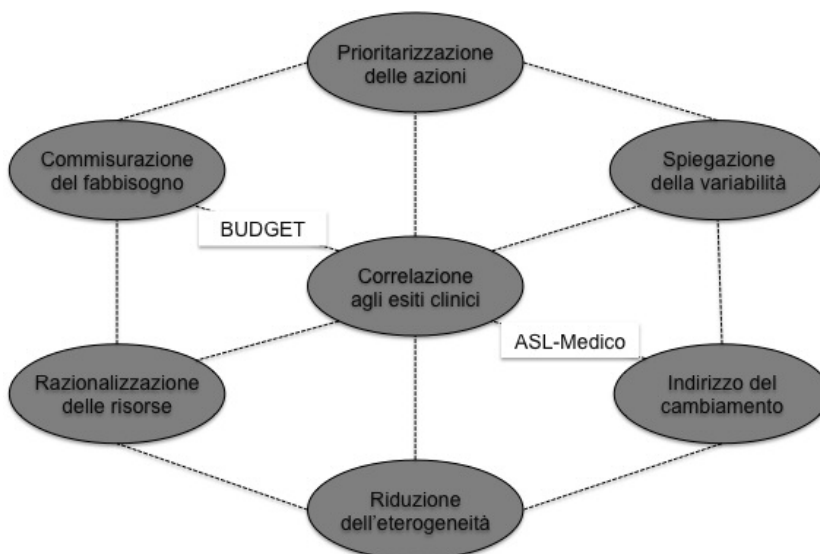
Prioritarizzazione delle azioni

Commisurazione del fabbisogno

Spiegazione della variabilità

BUDGET

Correlazione agli esiti clinici

ASL-Medico

Razionalizzazione delle risorse

Indirizzo del cambiamento

Riduzione dell’eterogeneità